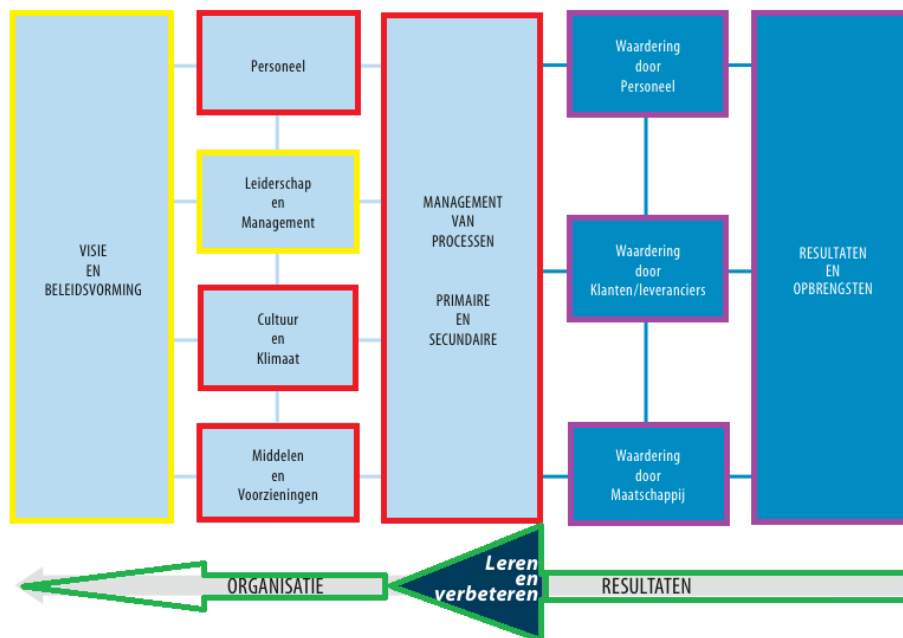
VISIE
EN
BELEIDSVORMING

Personeel

Leiderschap
en
Management

Cultuur
en
Klimaat

Middelen
en
Voorzieningen

MANAGEMENT
VAN
PROCESSEN

PRIMAIRE
EN
SECUNDAIRE

Waardering
door
Personeel

Waardering
door
Klanten/leveranciers

Waardering
door
Maatschappij

RESULTATEN
EN
OPBRENGSTEN

ORGANISATIE

Leren
en
verbeteren

RESULTATEN